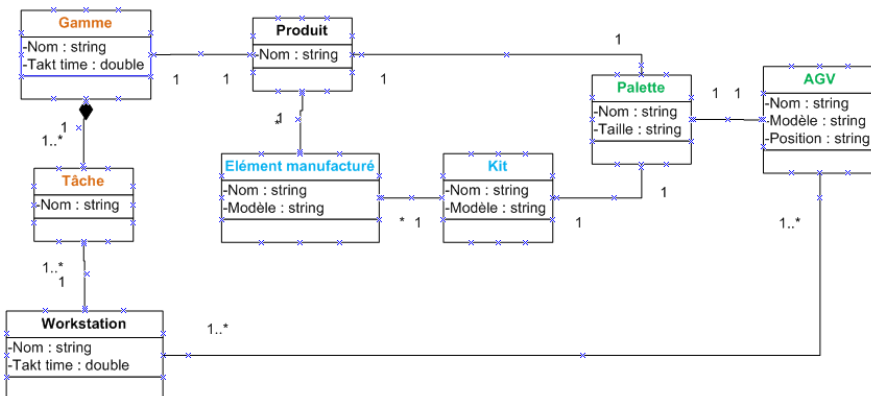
Gamme
-Nom : string
-Takt time : double

Produit
-Nom : string

Palette
-Nom : string
-Taille : string

AGV
-Nom : string
-Modèle : string
-Position : string

Tâche
-Nom : string

Elément manufacturé
-Nom : string
-Modèle : string

Kit
-Nom : string
-Modèle : string

Workstation
-Nom : string
-Takt time : double

1
1
1
1
1
1
1
1..*
1
1
*
1
1
1
1..*
1..*
1
1..*